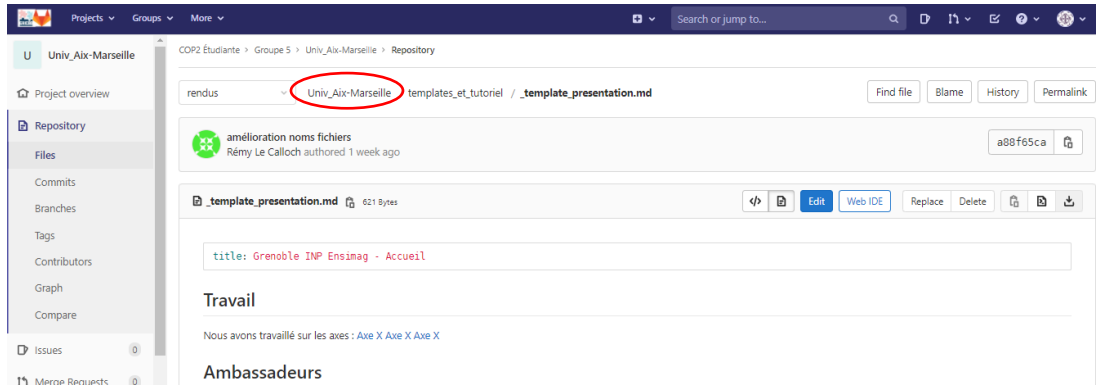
Projects Groups More

Search or jump to...

U Univ_Aix-Marseille

Project overview

Repository

Files

Commits

Branches

Tags

Contributors

Graph

Compare

Issues 0

Merge Requests 0

COP2 Étudiante > Groupe 5 > Univ_Aix-Marseille > Repository

rendus

Univ_Aix-Marseille / templates_et_tutoriel / _template_presentation.md

Find file Blame History Permalink

amélioration noms fichiers
Rémy Le Calloch authored 1 week ago

a88f65ca

_template_presentation.md 621 Bytes

Edit Web IDE Replace Delete

title: Grenoble INP Ensimag - Accueil

Travail

Nous avons travaillé sur les axes : Axe X Axe X Axe X

Ambassadeurs